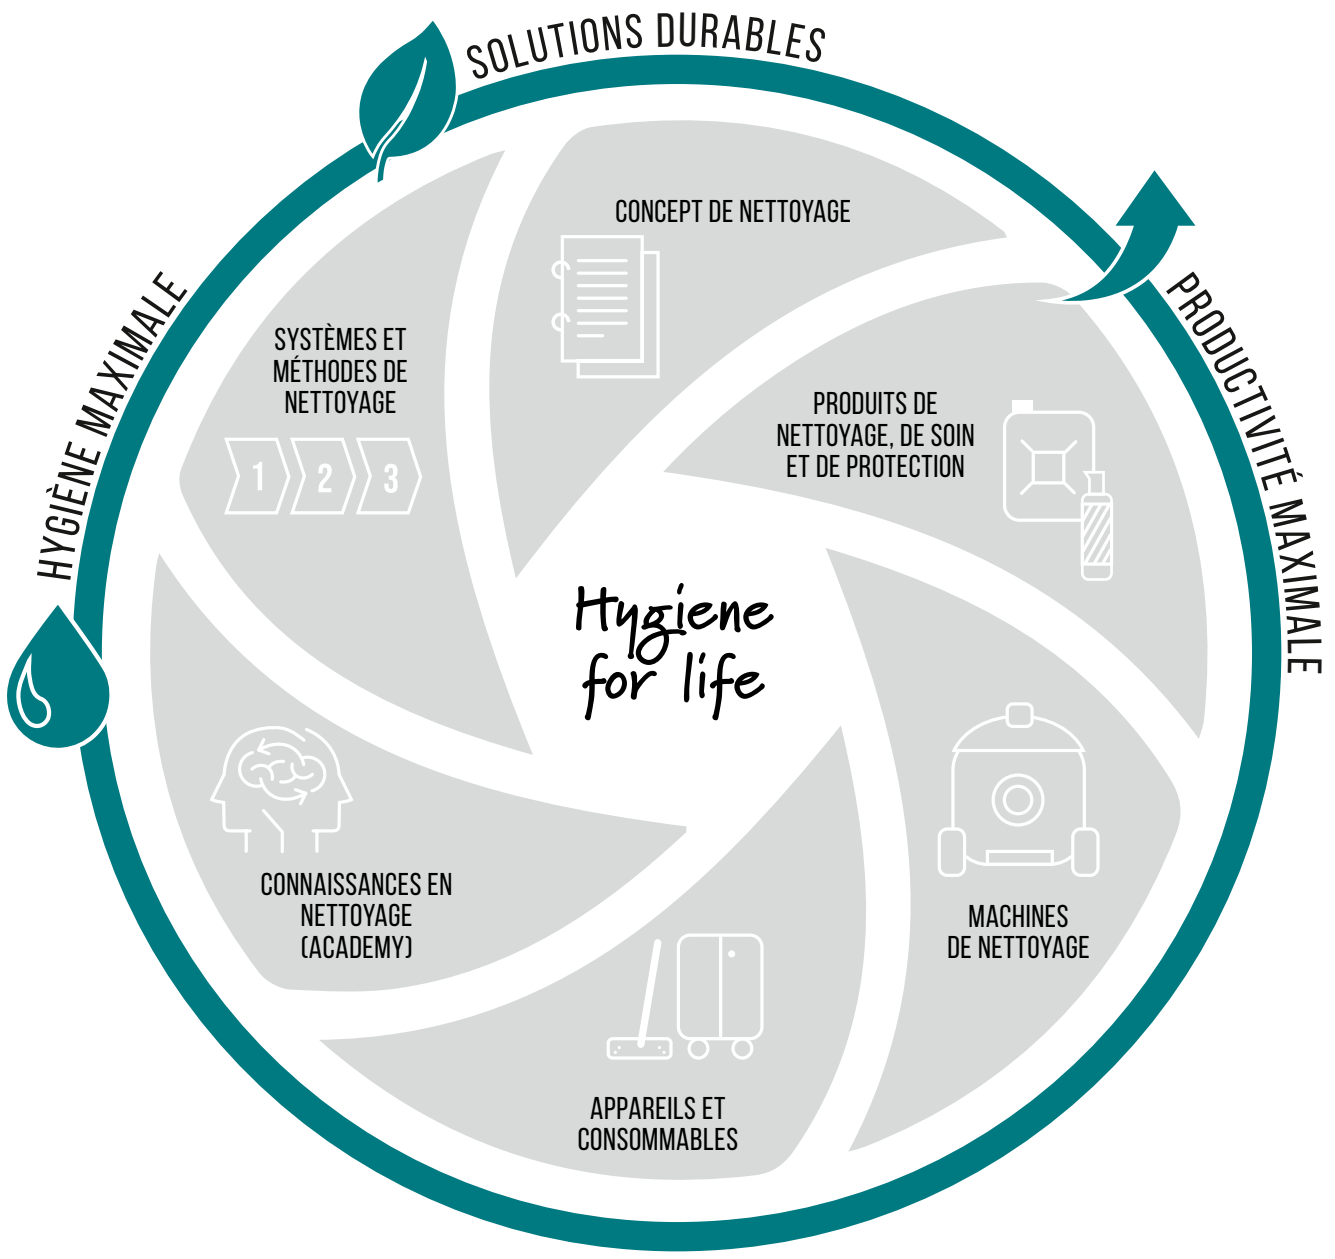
SOLUTIONS DURABLES

PRODUCTIVITÉ MAXIMALE

HYGIÈNE MAXIMALE

CONCEPT DE NETTOYAGE

PRODUITS DE NETTOYAGE, DE SOIN ET DE PROTECTION

MACHINES DE NETTOYAGE

APPAREILS ET CONSOMMABLES

CONNAISSANCES EN NETTOYAGE (ACADEMY)

SYSTÈMES ET MÉTHODES DE NETTOYAGE

1 2 3

Hygiene for life